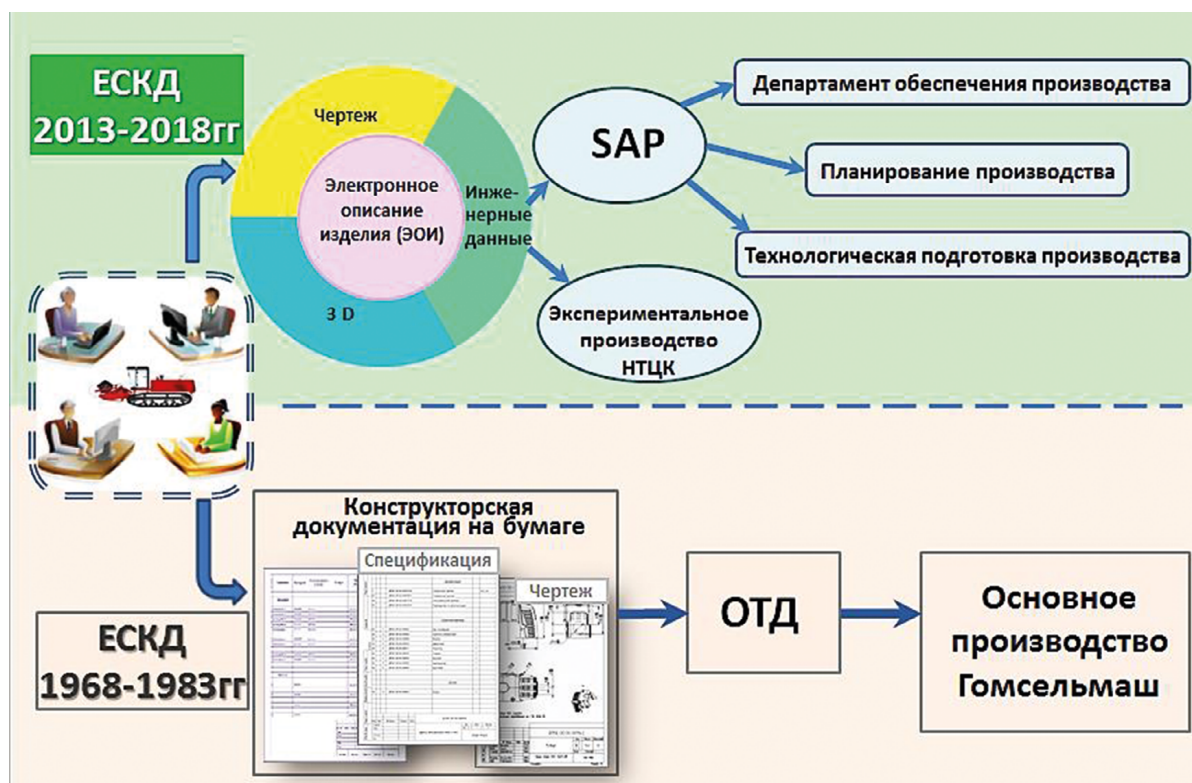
ЕСКД 2013-2018гг

Чертеж

Электронное описание изделия (ЭОИ)

Инженерные данные

3 D

SAP

Департамент обеспечения производства

Планирование производства

Технологическая подготовка производства

Экспериментальное производство НТЦК

Конструкторская документация на бумаге

Спецификация

Чертеж

ЕСКД 1968-1983гг

ОТД

Основное производство Гомсельмаш